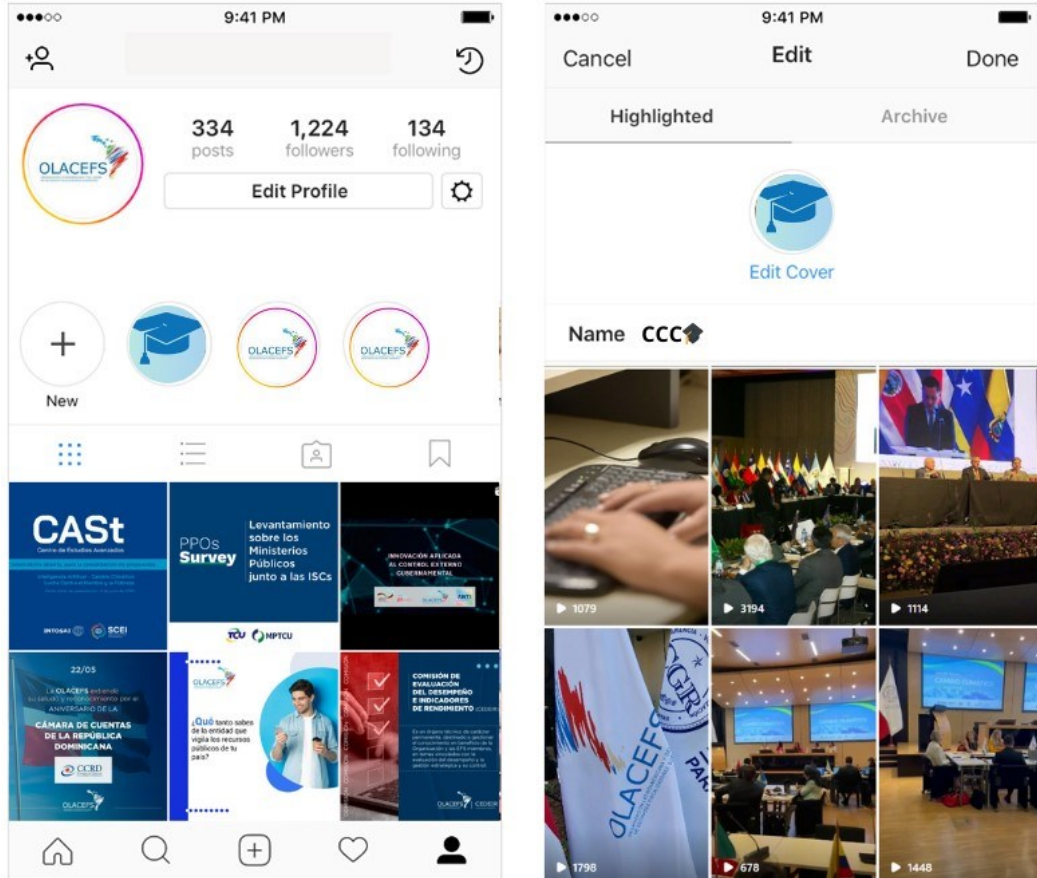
9:41 PM

OLACEFS

334
posts

1,224
followers

134
following

Edit Profile

New

OLACEFS

OLACEFS

CASt
Centro de Estudios Avanzados

INTOSAI SCEI

PPOs
Survey

Levantamiento sobre los Ministerios Públicos junto a las ISCs

TCU MPTCU

INNOVACIÓN APLICADA AL CONTROL EXTERNO GUBERNAMENTAL

22/05

La OLACEFS extiende su saludo y reconocimiento por el ANIVERSARIO DE LA CÁMARA DE CUENTAS DE LA REPÚBLICA DOMINICANA

CCRD

OLACEFS

OLACEFS

¿Qué tanto sabes de la entidad que vigila los recursos públicos de tu país?

COMISIÓN DE EVALUACIÓN DEL DESEMPEÑO E INDICADORES DE RENDIMIENTO (CEDEIR)

OLACEFS

9:41 PM

Cancel

Edit

Done

Highlighted

Archive

Edit Cover

Name CCC

1079

3194

1114

OLACEFS

1798

678

1448